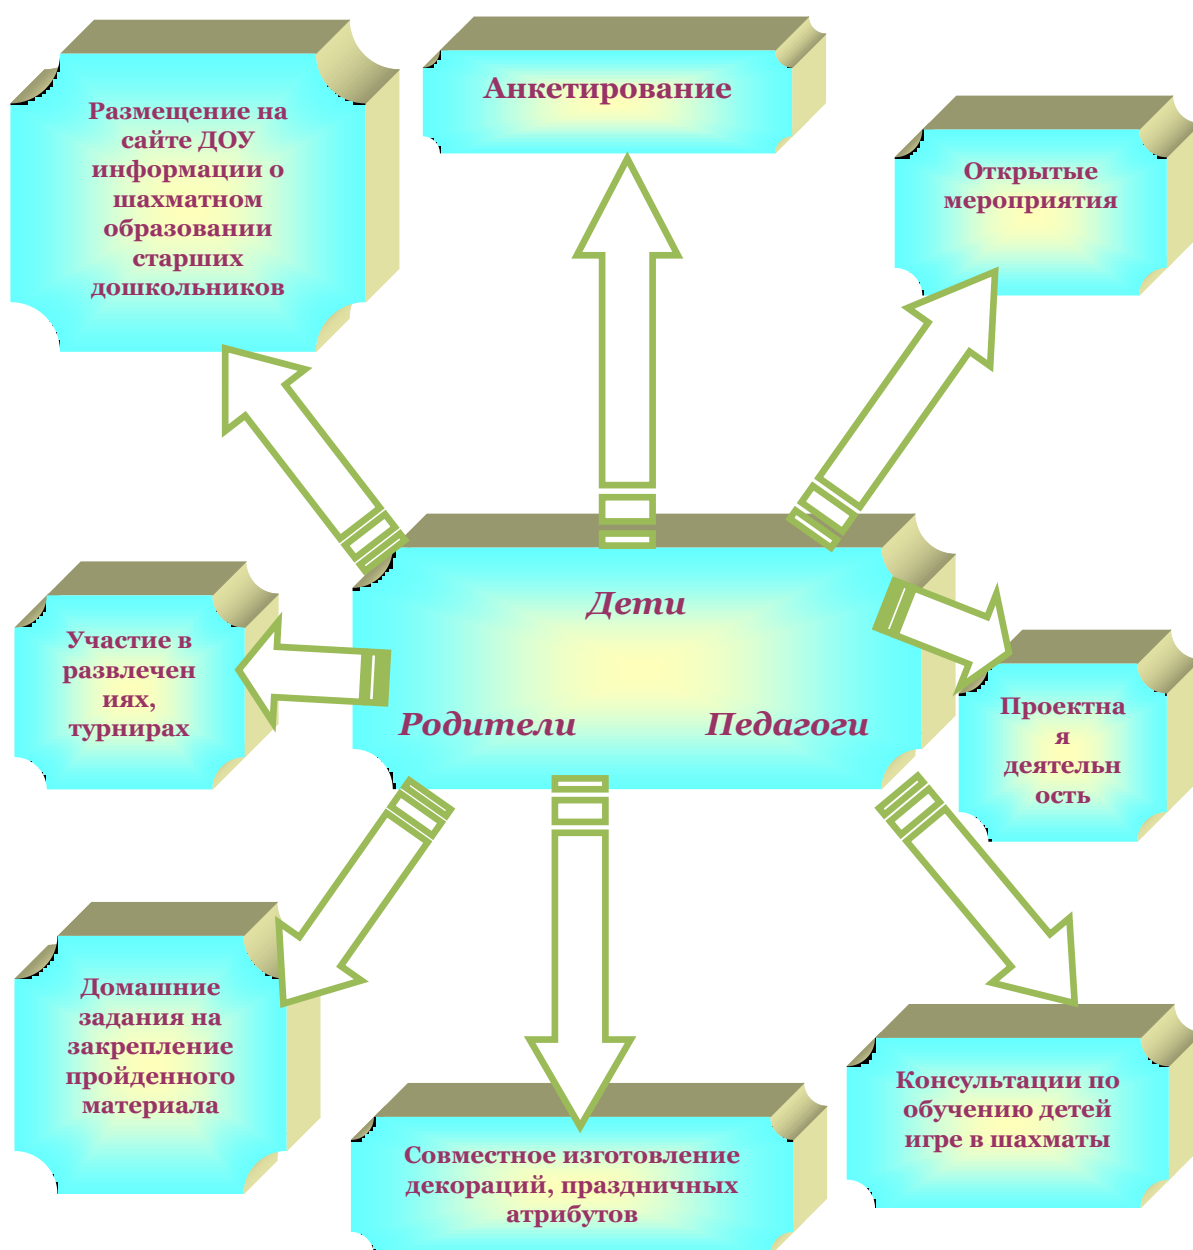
Размещение на сайте ДОУ информации о шахматном образовании старших дошкольников

Анкетирование

Открытые мероприятия

Дети

Родители

Педагоги

Участие в развлечен иях, турнирах

Проектна я деятельн ость

Домашние задания на закрепление пройденного материала

Совместное изготовление декораций, праздничных атрибутов

Консультации по обучению детей игре в шахматы